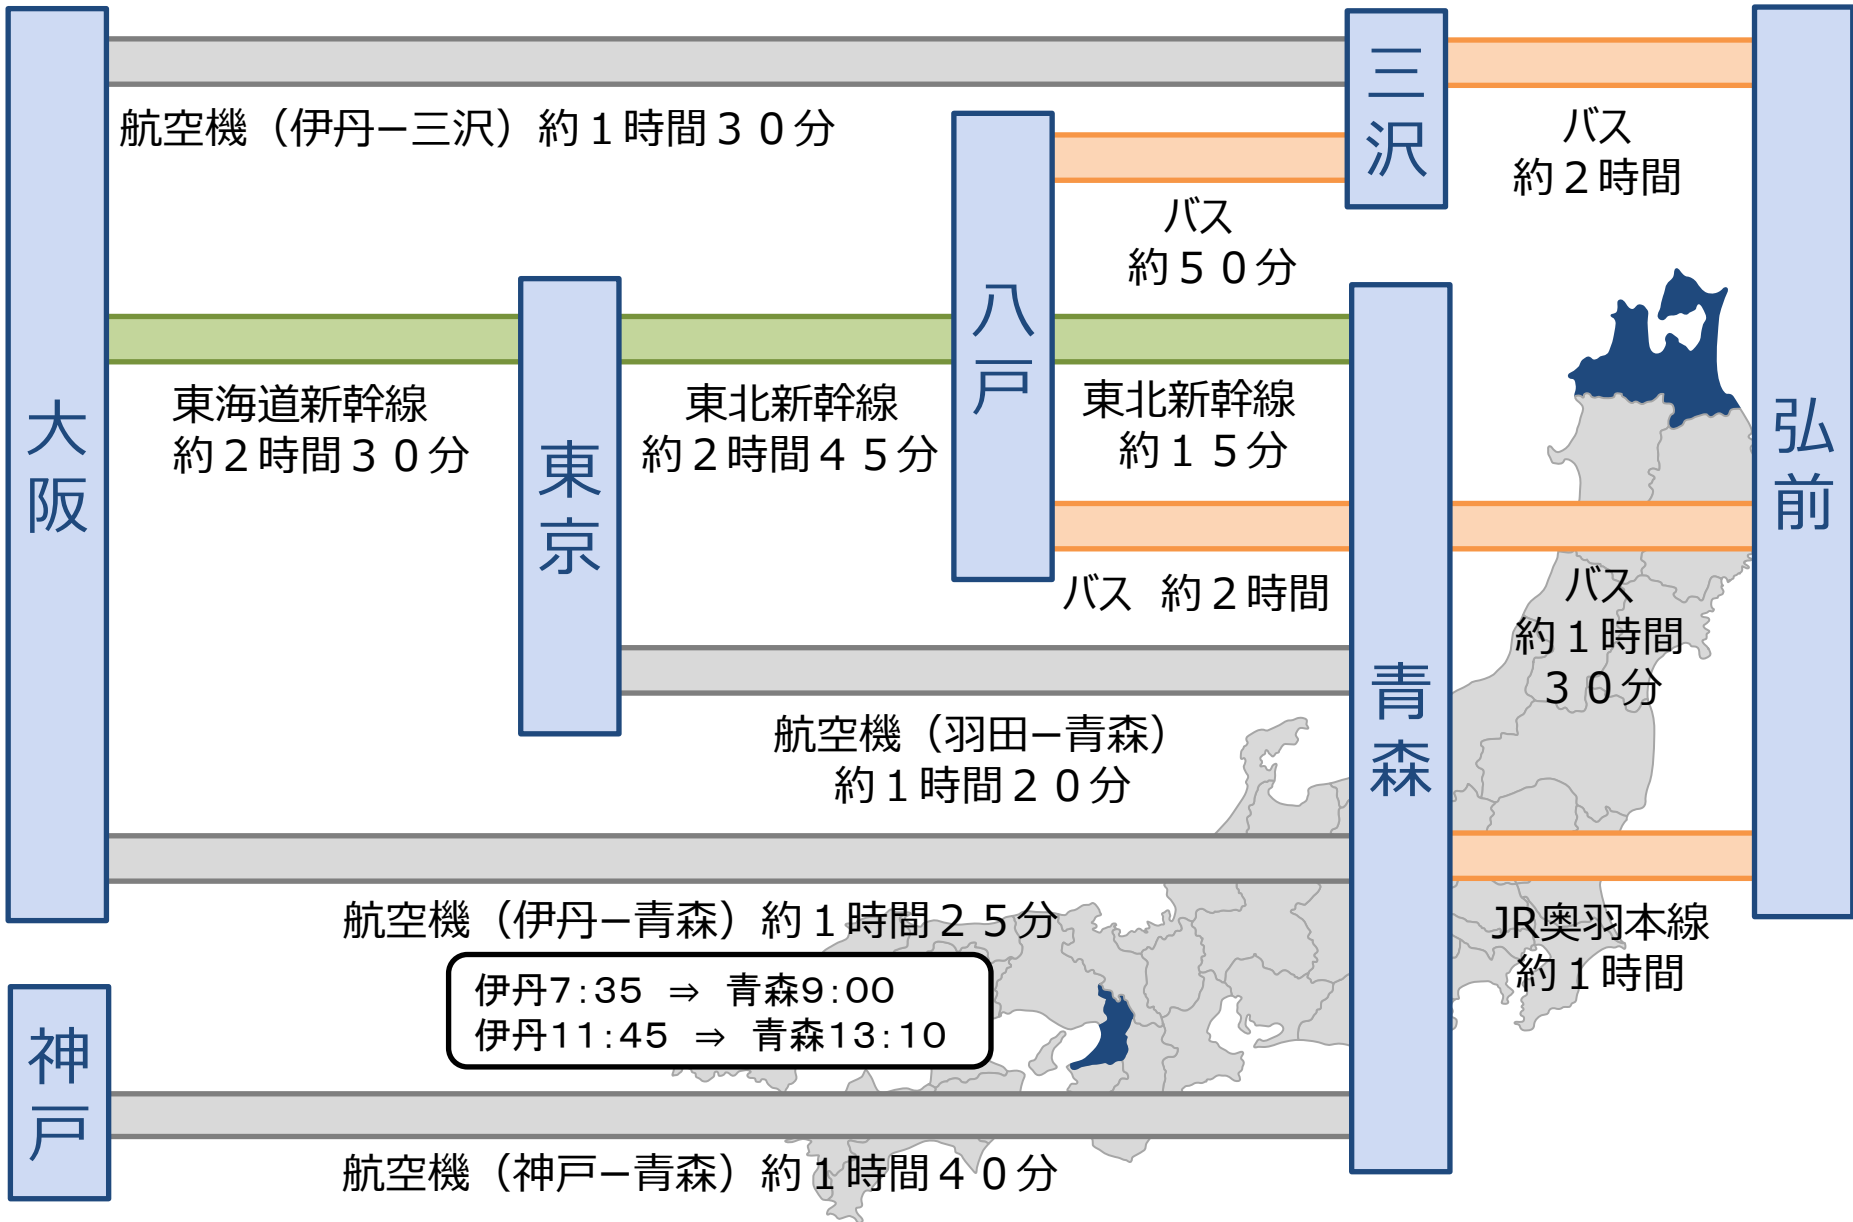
大阪

航空機（伊丹ー三沢）約１時間３０分

三沢

バス
約２時間

八戸

バス
約５０分

東京

東海道新幹線
約２時間３０分

東北新幹線
約２時間４５分

東北新幹線
約１５分

弘前

バス　約２時間

青森

バス
約１時間
３０分

航空機（羽田ー青森）
約１時間２０分

航空機（伊丹ー青森）約１時間２５分

伊丹7:35　⇒　青森9:00
伊丹11:45　⇒　青森13:10

JR奥羽本線
約１時間

神戸

航空機（神戸ー青森）約１時間４０分